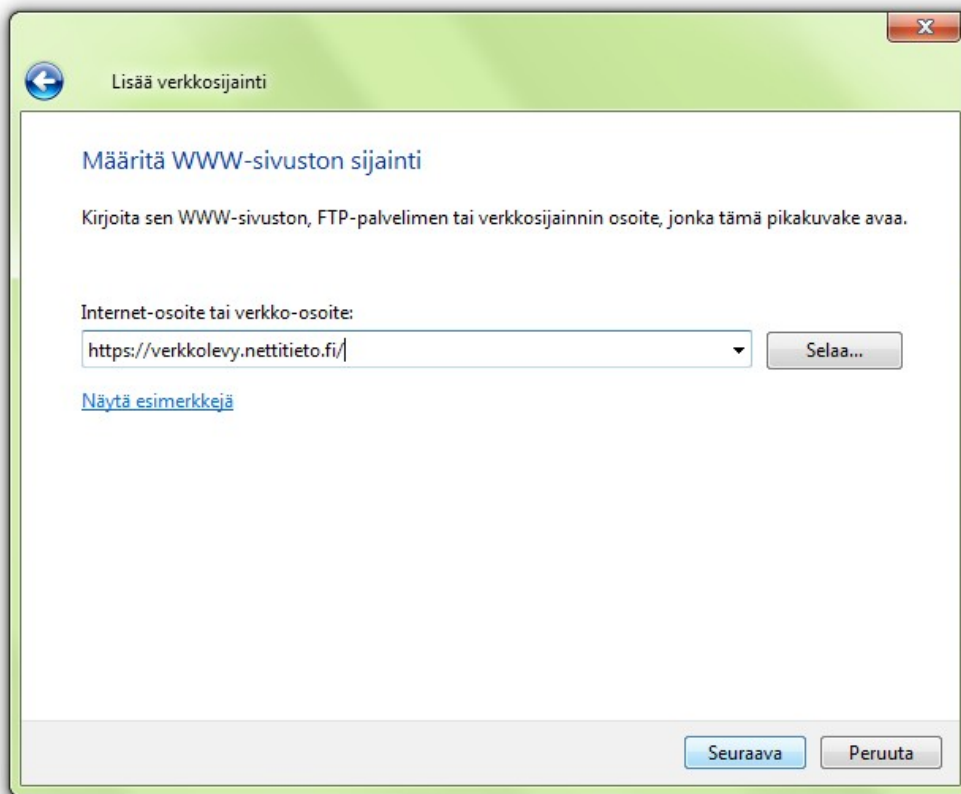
Lisää verkkosijainti

Määritä WWW-sivuston sijainti

Kirjoita sen WWW-sivuston, FTP-palvelimen tai verkkosijainnin osoite, jonka tämä pikakuvake avaa.

Internet-osoite tai verkko-osoite:

https://verkkolevy.nettitieto.fi/

Selaa...

Näytä esimerkkejä

Seuraava

Peruuta